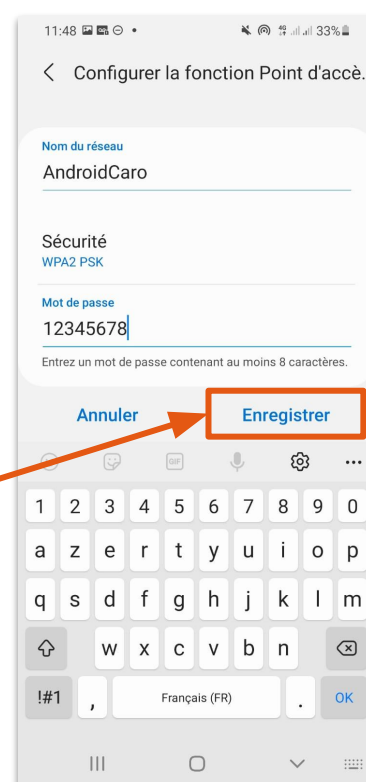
11:48 33%

< Configurer la fonction Point d'accè

Nom du réseau
AndroidCaro

Sécurité
WPA2 PSK

Mot de passe
12345678

Entrez un mot de passe contenant au moins 8 caractères.

Annuler Enregistrer

GIF

1 2 3 4 5 6 7 8 9 0
a z e r t y u i o p
q s d f g h j k l m
w x c v b n
!#1 , Français (FR) . OK